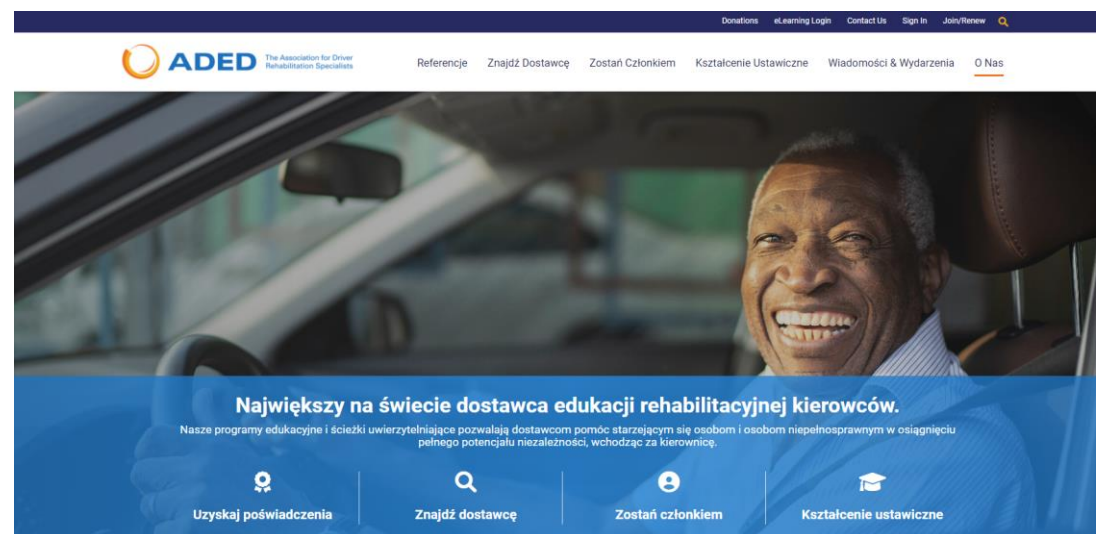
Donations eLearning Login Contact Us Sign In Join/Renew

ADED The Association for Driver Rehabilitation Specialists

Referencje Znajdź Dostawcę Zostań Członkiem Kształcenie Ustawiczne Wiadomości & Wydarzenia O Nas

Największy na świecie dostawca edukacji rehabilitacyjnej kierowców.

Nasze programy edukacyjne i ścieżki uwierzytelniające pozwalają dostawcom pomóc starzejącym się osobom i osobom niepełnosprawnym w osiągnięciu pełnego potencjału niezależności, wchodząc za kierownicę.

Uzyskaj poświadczenia

Znajdź dostawcę

Zostań członkiem

Kształcenie ustawiczne